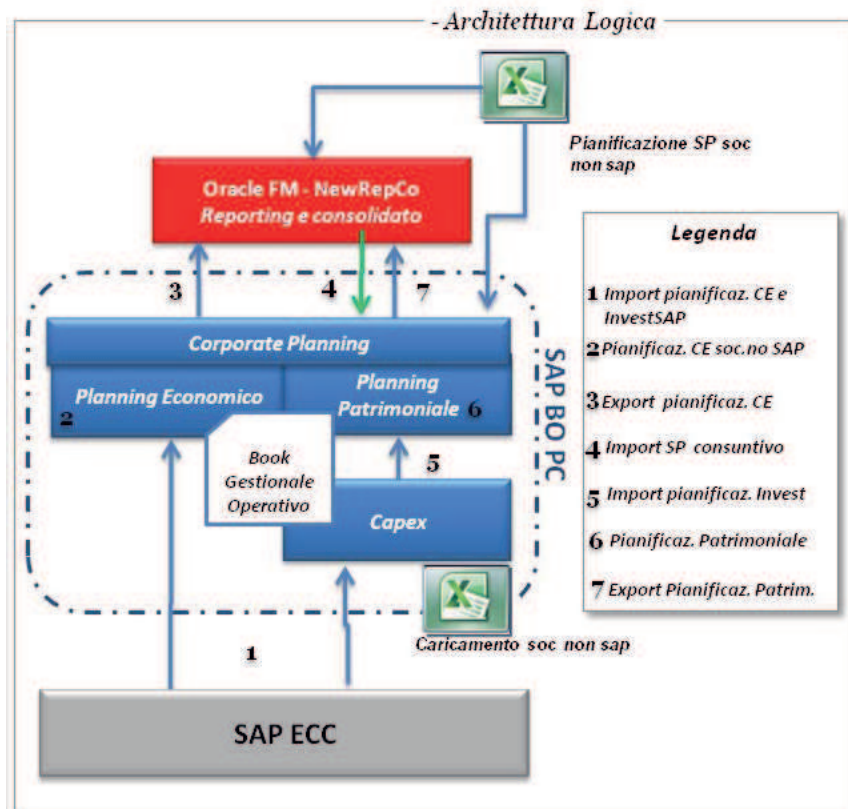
- Architettura Logica

Pianificazione SP soc non sap

Oracle FM - NewRepCo
Reporting e consolidato

3

4

7

Corporate Planning

Planning Economico

2

Planning Patrimoniale

6

Book Gestionale Operativo

5

Capex

SAP BO PC

Caricamento soc non sap

1

SAP ECC

Legenda

1 Import pianificaz. CE e InvestSAP

2 Pianificaz. CE soc.no SAP

3 Export pianificaz. CE

4 Import SP consuntivo

5 Import pianificaz. Invest

6 Pianificaz. Patrimoniale

7 Export Pianificaz. Patrim.